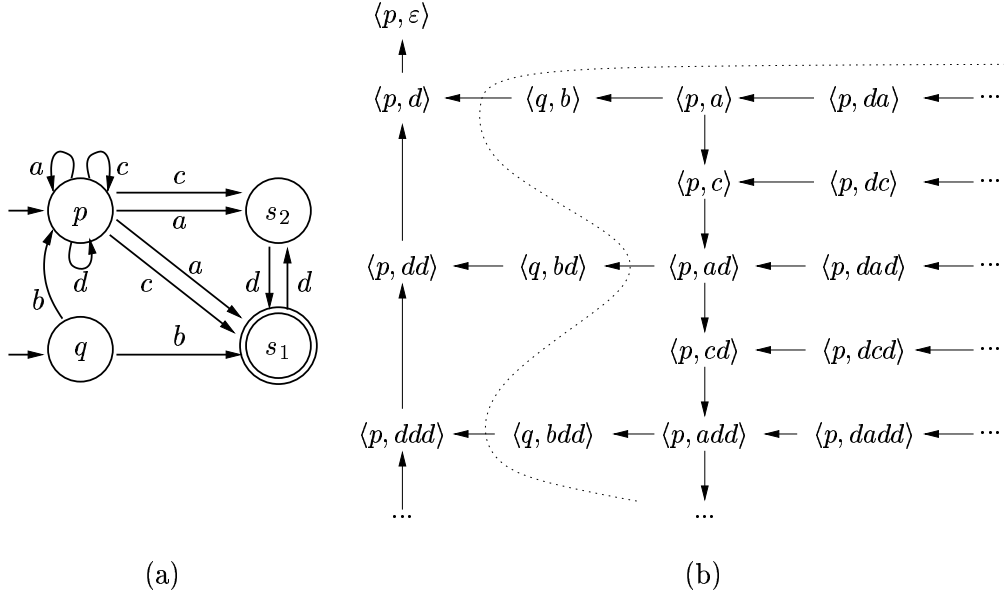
$a$ $c$
$c$
$p$ $a$ $s_2$
$a$
$d$ $c$ $d$ $d$
$b$
$q$ $b$ $s_1$

(a)

$\langle p, \varepsilon \rangle$

$\langle p, d \rangle$ $\langle q, b \rangle$ $\langle p, a \rangle$ $\langle p, da \rangle$ ...

$\langle p, c \rangle$ $\langle p, dc \rangle$ ...

$\langle p, dd \rangle$ $\langle q, bd \rangle$ $\langle p, ad \rangle$ $\langle p, dad \rangle$ ...

$\langle p, cd \rangle$ $\langle p, dcd \rangle$ ...

$\langle p, ddd \rangle$ $\langle q, bdd \rangle$ $\langle p, add \rangle$ $\langle p, dadd \rangle$ ...

... ...

(b)